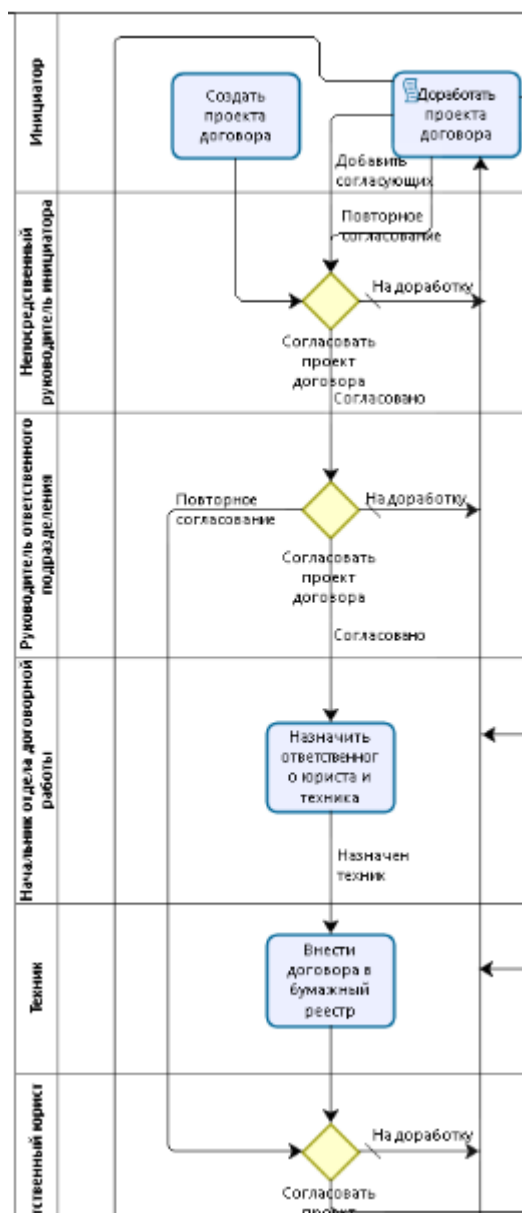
Инициатор

Создать проекта договора

Доработать проекта договора

Добавить согласующих

Повторное согласование

Непосредственный руководитель инициатора

На доработку

Согласовать проект договора

Согласовано

Руководитель ответственного подразделения

Повторное согласование

На доработку

Согласовать проект договора

Согласовано

Начальник отдела договорной работы

Назначить ответственного юриста и техника

Назначен техник

Техник

Внести договора в бумажный реестр

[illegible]ственный юрист

На доработку

Согласовать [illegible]